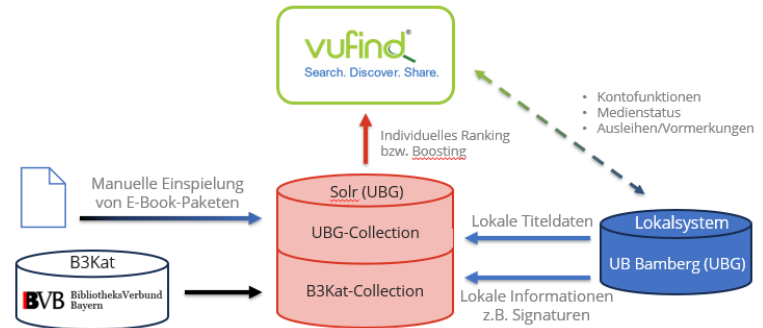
vufind®
Search. Discover. Share.

Individuelles Ranking
bzw. Boosting

• Kontofunktionen
• Medienstatus
• Ausleihen/Vormerkungen

Manuelle Einspielung
von E-Book-Paketen

Solr (UBG)
UBG-Collection
B3Kat-Collection

Lokale Titeldaten

Lokalsystem
UB Bamberg (UBG)

B3Kat
BVB BibliotheksVerbund Bayern

Lokale Informationen
z.B. Signaturen